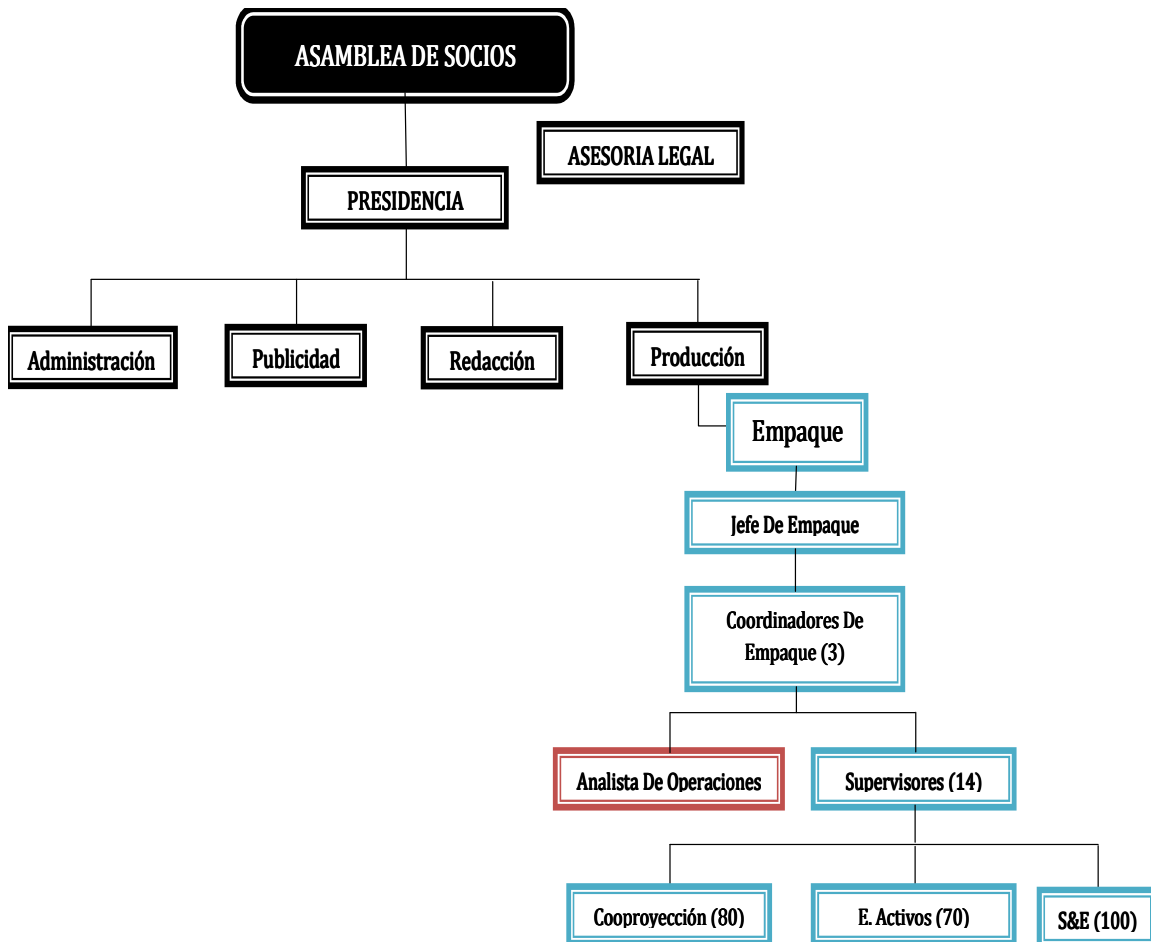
ASAMBLEA DE SOCIOS

ASESORIA LEGAL

PRESIDENCIA

Administración

Publicidad

Redacción

Producción

Empaque

Jefe De Empaque

Coordinadores De Empaque (3)

Analista De Operaciones

Supervisores (14)

Cooproyección (80)

E. Activos (70)

S&E (100)